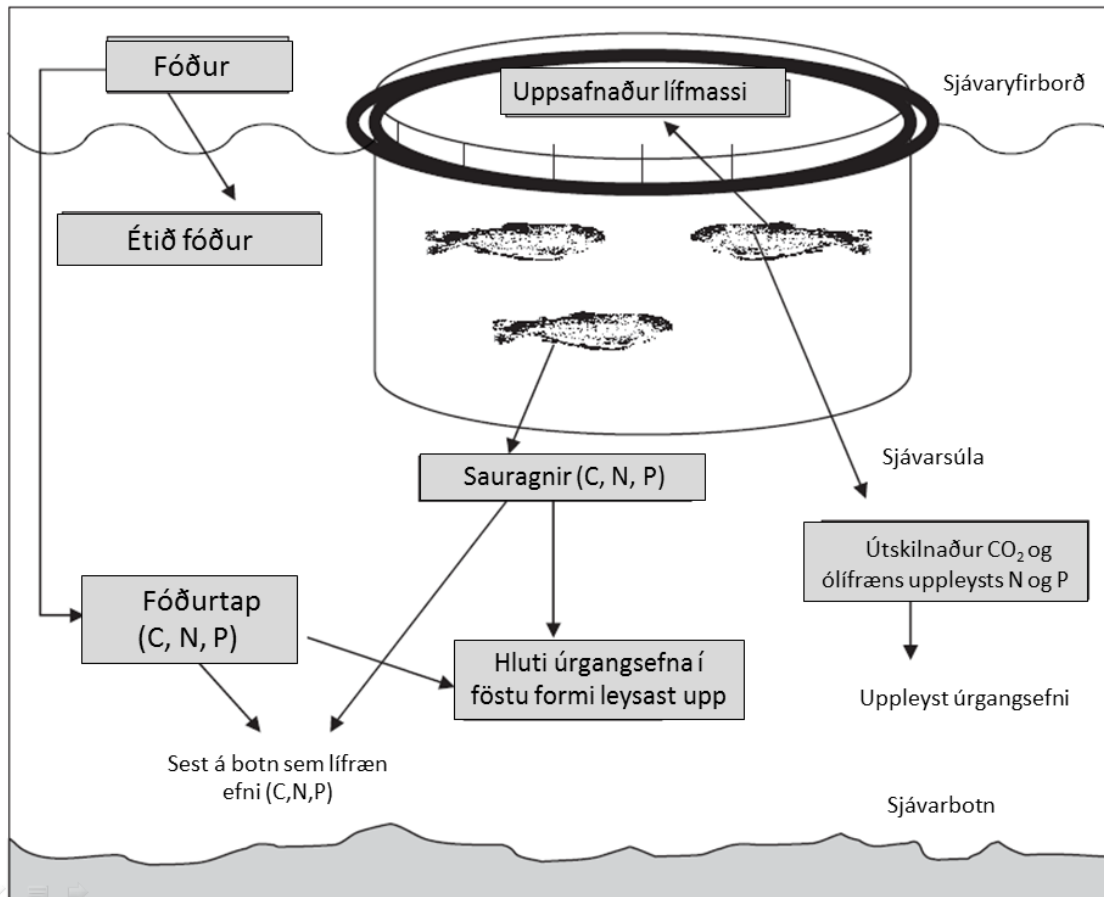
Fóður

Uppsafnaður lífmassi

Sjávaryfirborð

Étið fóður

Sjávarsúla

Saurагnir (C, N, P)

Útskilnaður $CO_2$ og ólífræns uppleysts N og P

Fóðurtap (C, N, P)

Hluti úrgangsefna í föstu formi leysast upp

Uppleyst úrgangsefni

Sest á botn sem lífræn efni (C,N,P)

Sjávarbotn